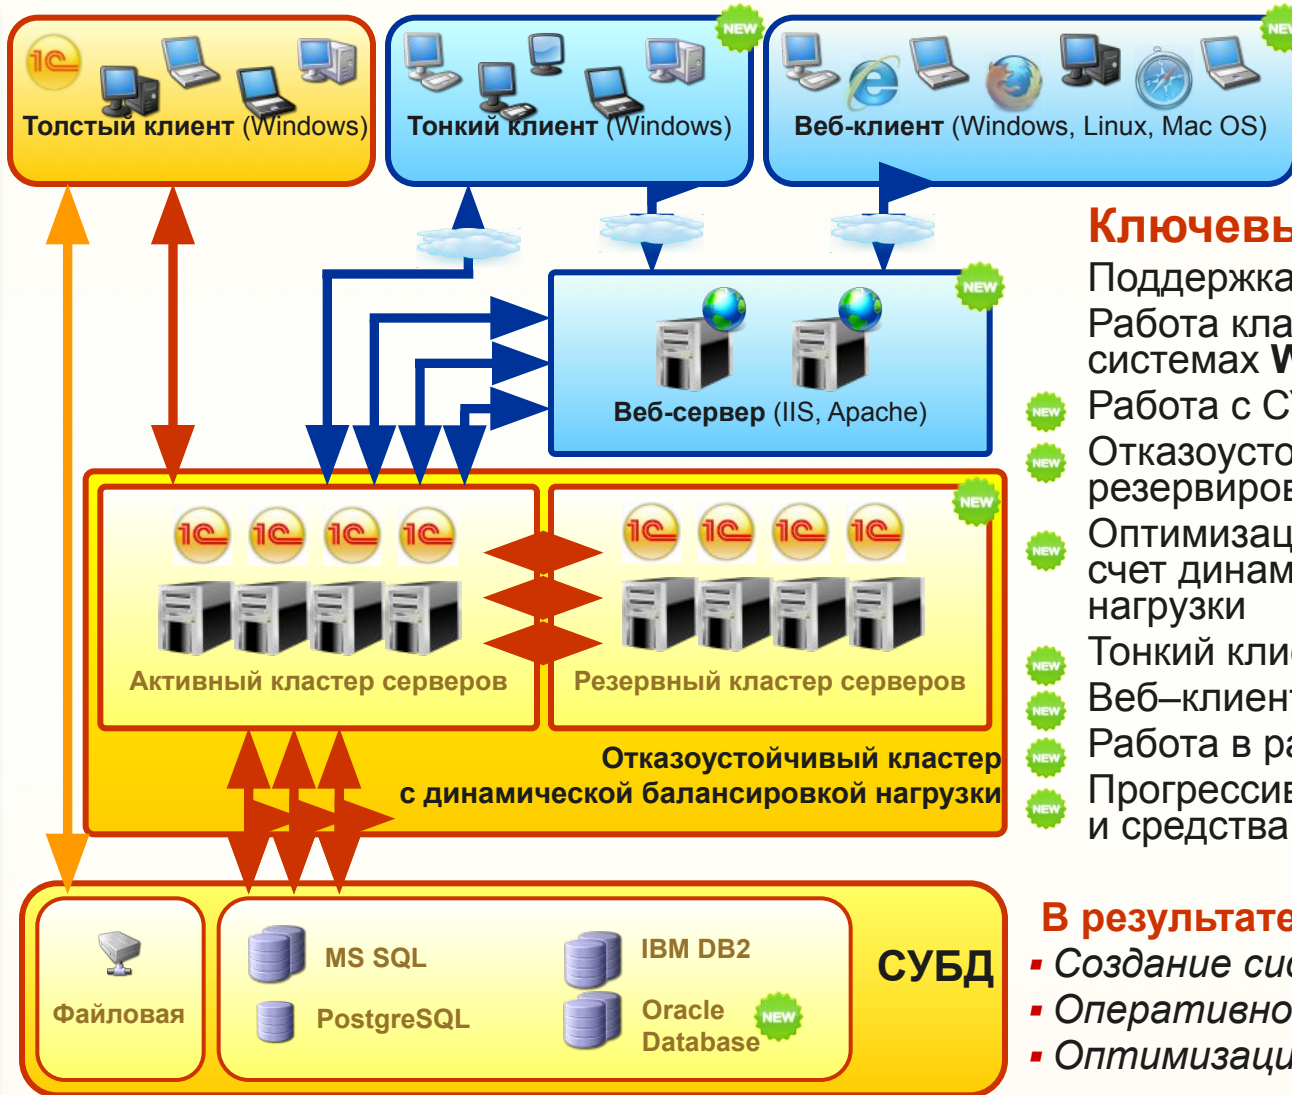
1C NEW NEW
Толстый клиент (Windows)
Тонкий клиент (Windows)
Веб-клиент (Windows, Linux, Mac OS)

NEW
Веб-сервер (IIS, Apache)

NEW
Активный кластер серверов
Резервный кластер серверов
Отказоустойчивый кластер с динамической балансировкой нагрузки

Файловая
MS SQL
PostgreSQL
IBM DB2
Oracle Database
NEW
СУБД

Ключевы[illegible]
Поддержка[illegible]
Работа кла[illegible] системах W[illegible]
NEW Работа с С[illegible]
NEW Отказоусто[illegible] резервиро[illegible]
NEW Оптимизац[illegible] счет динам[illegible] нагрузки
NEW Тонкий кли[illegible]
NEW Веб–клиент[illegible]
NEW Работа в р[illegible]
NEW Прогресси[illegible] и средства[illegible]

В результате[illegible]
▪ Создание си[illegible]
▪ Оперативно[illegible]
▪ Оптимизаци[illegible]